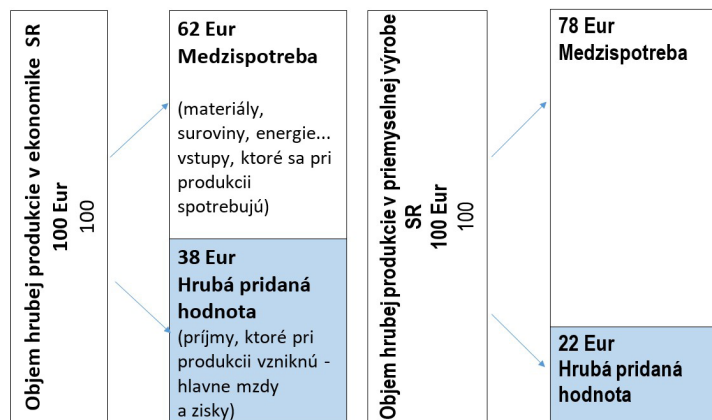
Objem hrubej produkcie v ekonomike SR
100 Eur
100

62 Eur
Medzispotreba

(materiály, suroviny, energie... vstupy, ktoré sa pri produkcii spotrebujú)

38 Eur
Hrubá pridaná hodnota
(príjmy, ktoré pri produkcii vzniknú - hlavne mzdy a zisky)

Objem hrubej produkcie v priemyselnej výrobe SR
100 Eur
100

78 Eur
Medzispotreba

22 Eur
Hrubá pridaná hodnota